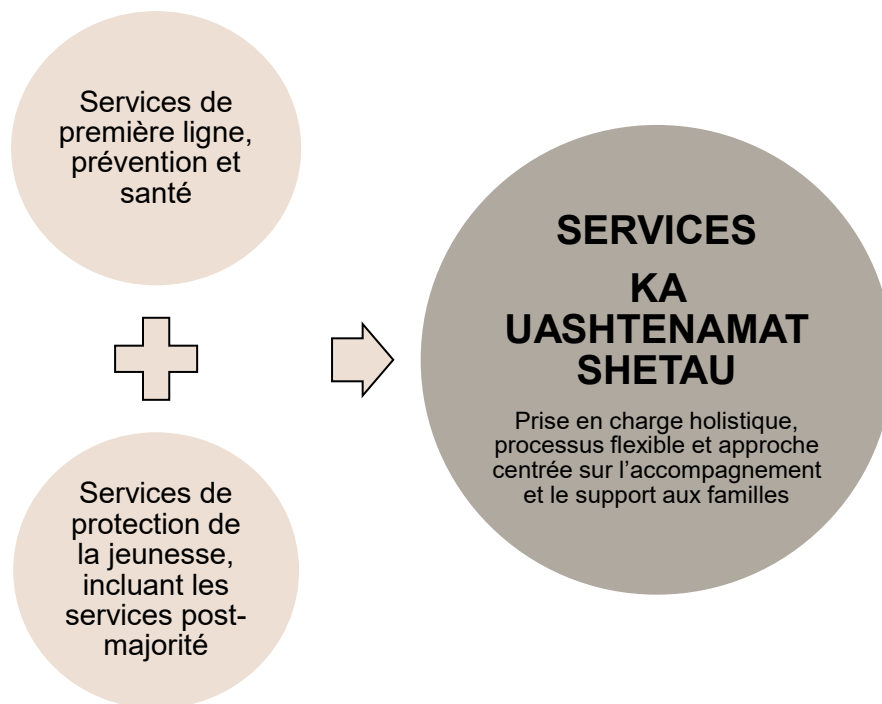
Services de première ligne, prévention et santé

Services de protection de la jeunesse, incluant les services post-majorité

SERVICES

KA UASHTENAMAT SHETAU

Prise en charge holistique, processus flexible et approche centrée sur l'accompagnement et le support aux familles